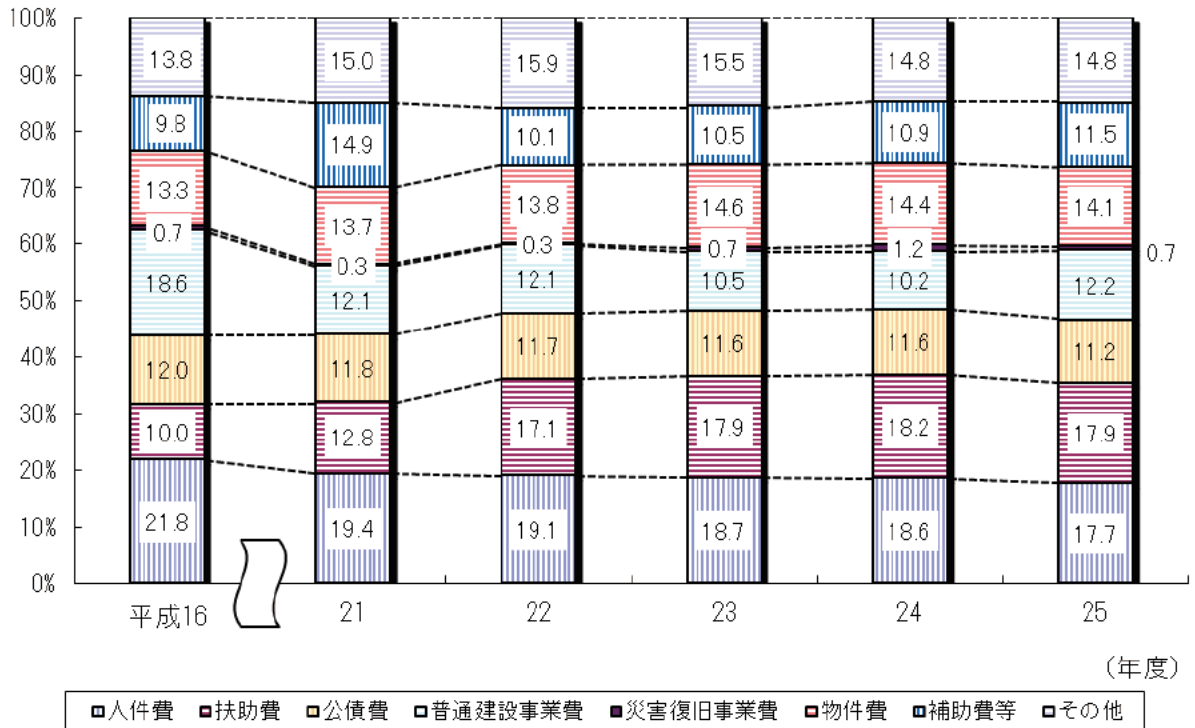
100%
90%
80%
70%
60%
50%
40%
30%
20%
10%
0%

| | 平成16 | 21 | 22 | 23 | 24 | 25 |
|---|---|---|---|---|---|---|
| その他 | 13.8 | 15.0 | 15.9 | 15.5 | 14.8 | 14.8 |
| 補助費等 | 9.8 | 14.9 | 10.1 | 10.5 | 10.9 | 11.5 |
| 物件費 | 13.3 | 13.7 | 13.8 | 14.6 | 14.4 | 14.1 |
| 災害復旧事業費 | 0.7 | 0.3 | 0.3 | 0.7 | 1.2 | 0.7 |
| 普通建設事業費 | 18.6 | 12.1 | 12.1 | 10.5 | 10.2 | 12.2 |
| 公債費 | 12.0 | 11.8 | 11.7 | 11.6 | 11.6 | 11.2 |
| 扶助費 | 10.0 | 12.8 | 17.1 | 17.9 | 18.2 | 17.9 |
| 人件費 | 21.8 | 19.4 | 19.1 | 18.7 | 18.6 | 17.7 |

（年度）

□人件費 □扶助費 □公債費 □普通建設事業費 □災害復旧事業費 □物件費 □補助費等 □その他